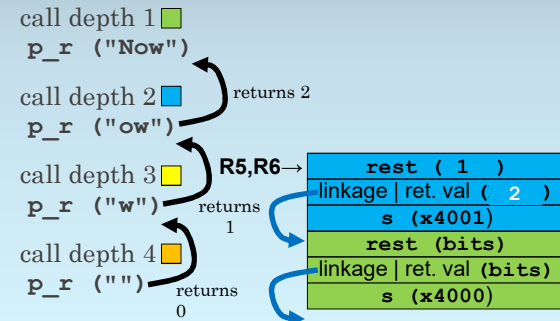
call depth 1
p_r ("Now")

returns 2

call depth 2
p_r ("ow")

R5,R6→

| rest ( 1 ) |
|---|
| linkage \| ret. val ( 2 ) |
| s (x4001) |
| rest (bits) |
| linkage \| ret. val (bits) |
| s (x4000) |

call depth 3
p_r ("w")

returns 1

call depth 4
p_r ("")

returns 0